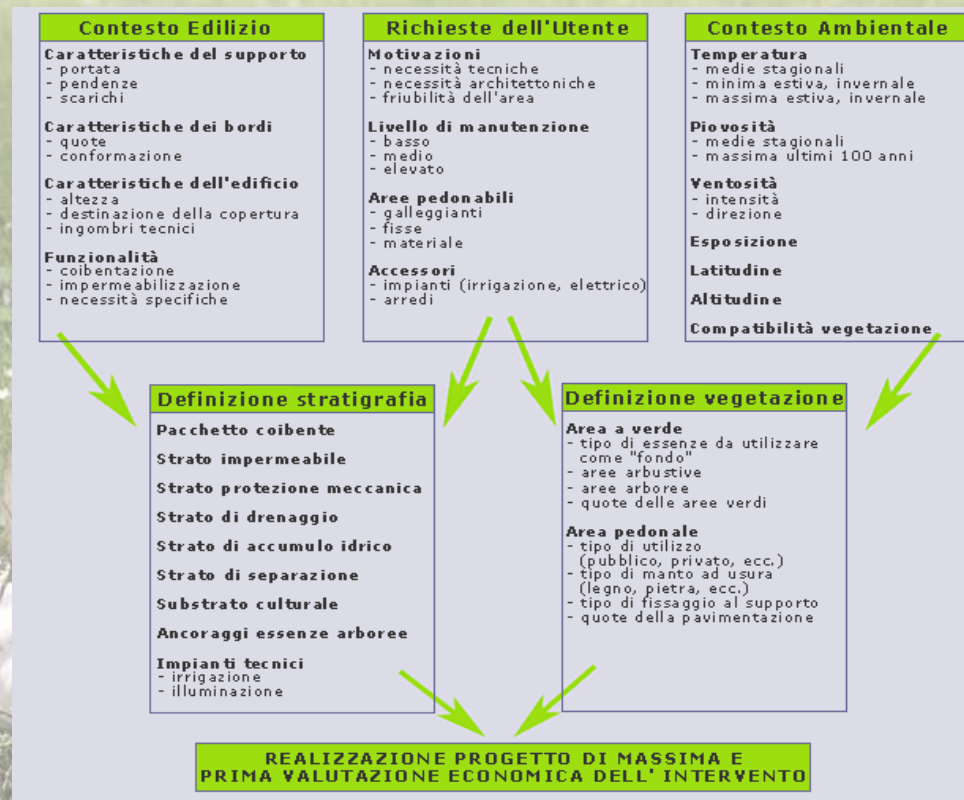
Contesto Edilizio

Caratteristiche del supporto
- portata
- pendenze
- scarichi

Caratteristiche dei bordi
- quote
- conformazione

Caratteristiche dell'edificio
- altezza
- destinazione della copertura
- ingombri tecnici

Funzionalità
- coibentazione
- impermeabilizzazione
- necessità specifiche

Richieste dell'Utente

Motivazioni
- necessità tecniche
- necessità architettoniche
- friubilità dell'area

Livello di manutenzione
- basso
- medio
- elevato

Aree pedonabili
- galleggianti
- fisse
- materiale

Accessori
- impianti (irrigazione, elettrico)
- arredi

Contesto Ambientale

Temperatura
- medie stagionali
- minima estiva, invernale
- massima estiva, invernale

Piovosità
- medie stagionali
- massima ultimi 100 anni

Ventosità
- intensità
- direzione

Esposizione

Latitudine

Altitudine

Compatibilità vegetazione

Definizione stratigrafia

Pacchetto coibente

Strato impermeabile

Strato protezione meccanica

Strato di drenaggio

Strato di accumulo idrico

Strato di separazione

Substrato culturale

Ancoraggi essenze arboree

Impianti tecnici
- irrigazione
- illuminazione

Definizione vegetazione

Area a verde
- tipo di essenze da utilizzare come "fondo"
- aree arbustive
- aree arboree
- quote delle aree verdi

Area pedonale
- tipo di utilizzo (pubblico, privato, ecc.)
- tipo di manto ad usura (legno, pietra, ecc.)
- tipo di fissaggio al supporto
- quote della pavimentazione

REALIZZAZIONE PROGETTO DI MASSIMA E PRIMA VALUTAZIONE ECONOMICA DELL' INTERVENTO